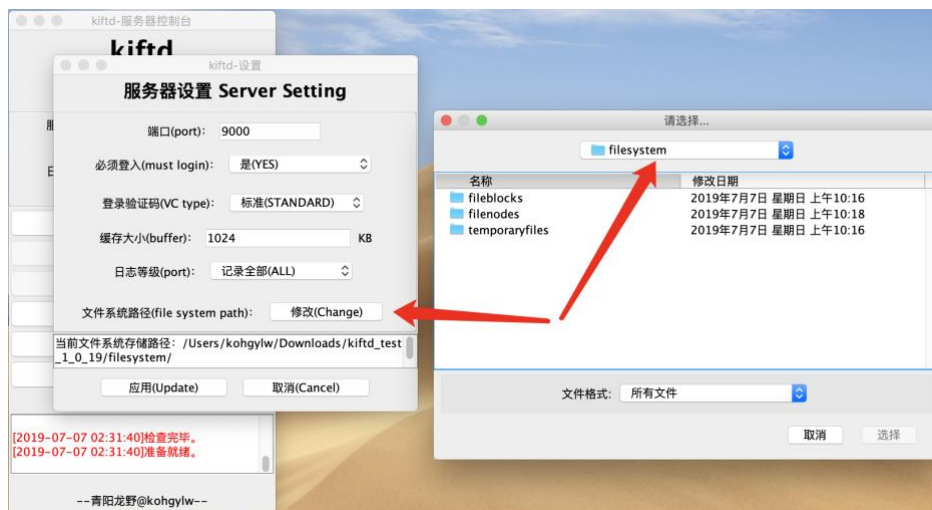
kiftd-服务器控制台

kiftd

kiftd-设置

服务器设置 Server Setting

端口(port): 9000

必须登入(must login): 是(YES)

登录验证码(VC type): 标准(STANDARD)

缓存大小(buffer): 1024 KB

日志等级(port): 记录全部(ALL)

文件系统路径(file system path): 修改(Change)

当前文件系统存储路径: /Users/kohgylw/Downloads/kiftd_test_1_0_19/filesystem/

应用(Update) 取消(Cancel)

[2019-07-07 02:31:40]检查完毕。
[2019-07-07 02:31:40]准备就绪。

--青阳龙野@kohgylw--

请选择...

filesystem

| 名称 | 修改日期 |
|---|---|
| fileblocks | 2019年7月7日 星期日 上午10:16 |
| filenodes | 2019年7月7日 星期日 上午10:18 |
| temporaryfiles | 2019年7月7日 星期日 上午10:16 |

文件格式: 所有文件

取消 选择